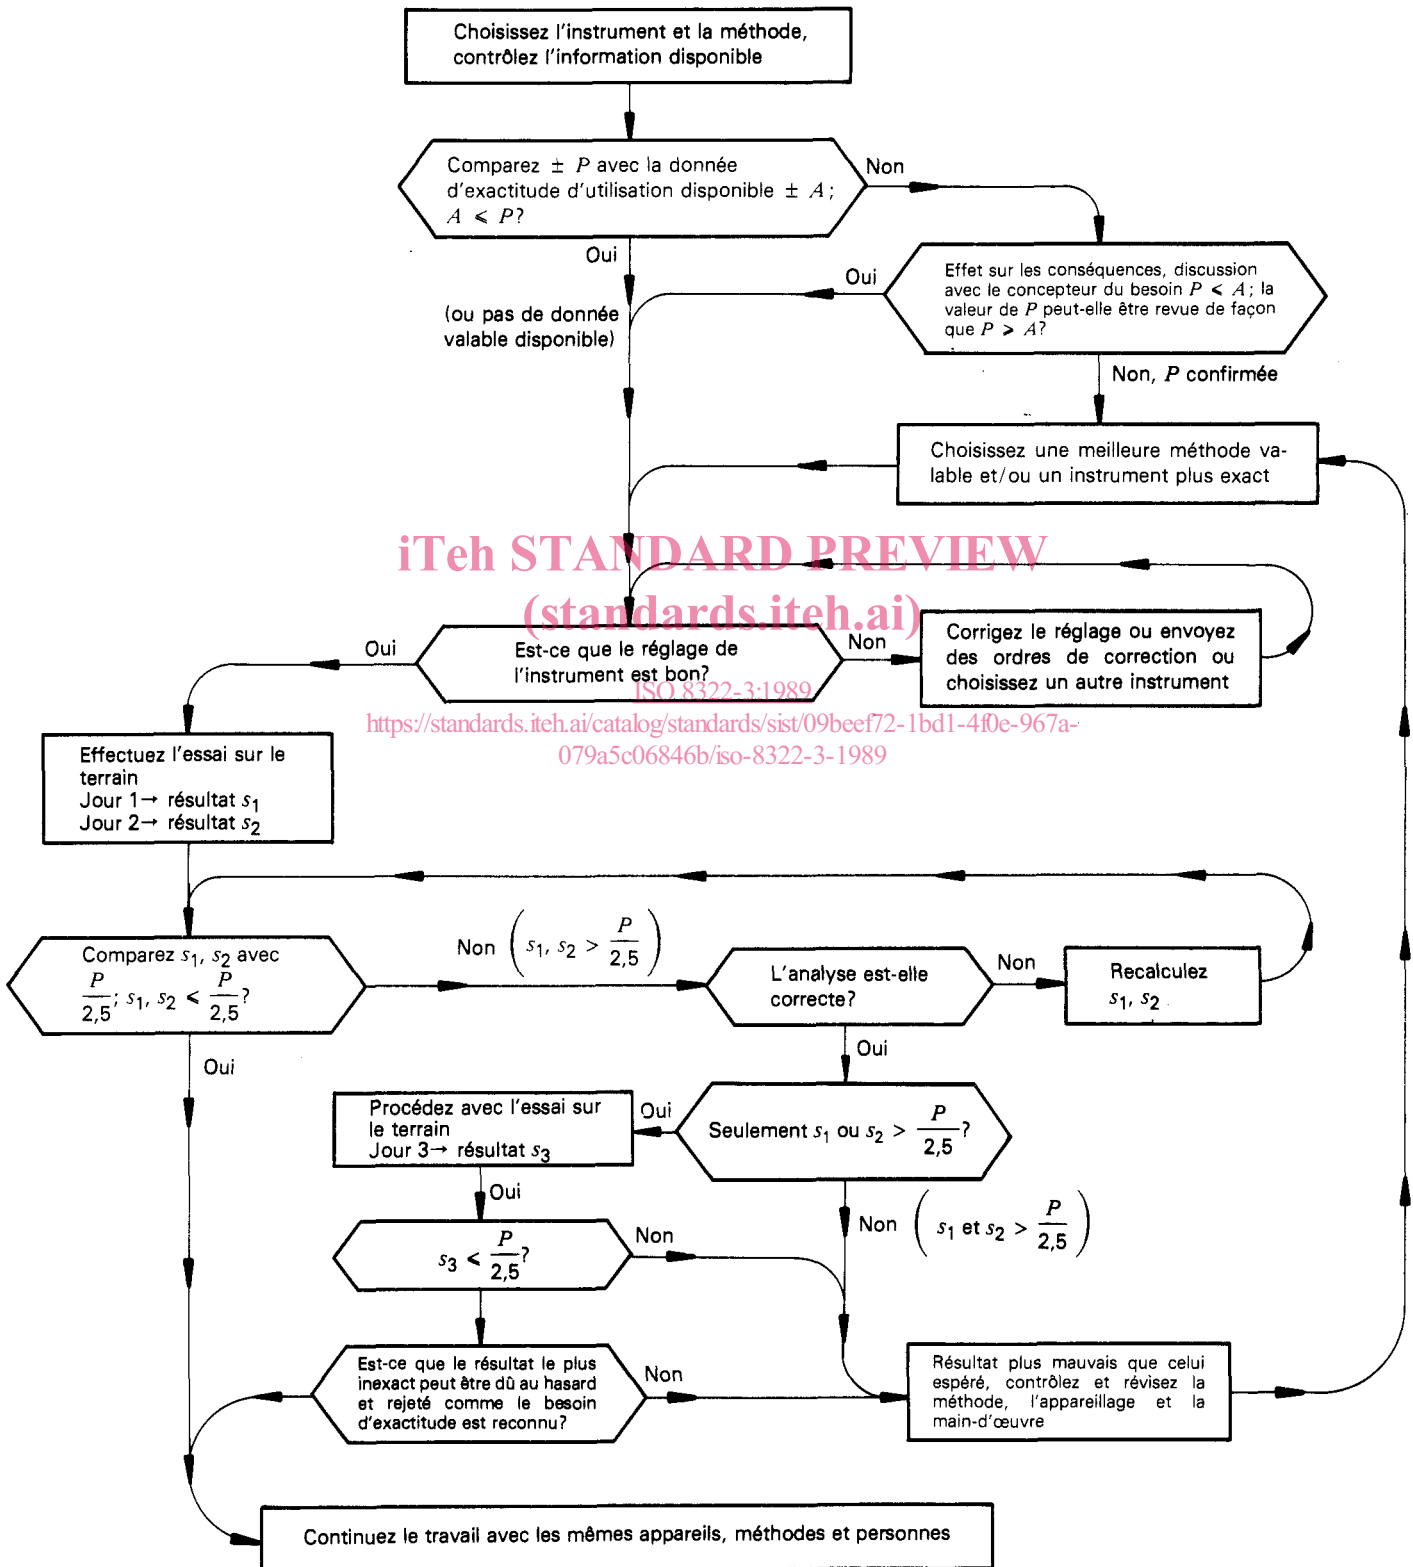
Choisissez l'instrument et la méthode, contrôlez l'information disponible

Comparez $\pm P$ avec la donnée d'exactitude d'utilisation disponible $\pm A$ ; $A \leqslant P$?

Non

Oui

(ou pas de donnée valable disponible)

Oui

Effet sur les conséquences, discussion avec le concepteur du besoin $P \leqslant A$ ; la valeur de $P$ peut-elle être revue de façon que $P > A$?

Non, $P$ confirmée

Choisissez une meilleure méthode valable et/ou un instrument plus exact

iTeh STANDARD PREVIEW
(standards.iteh.ai)

Oui

Est-ce que le réglage de l'instrument est bon?

Non

Corrigez le réglage ou envoyez des ordres de correction ou choisissez un autre instrument

ISO 8322-3:1989
https://standards.iteh.ai/catalog/standards/sist/09beef72-1bd1-4f0e-967a-079a5c06846b/iso-8322-3-1989

Effectuez l'essai sur le terrain
Jour 1→ résultat $s_1$
Jour 2→ résultat $s_2$

Comparez $s_1$, $s_2$ avec $\frac{P}{2,5}$; $s_1$, $s_2 < \frac{P}{2,5}$?

Non $\left(s_1, s_2 > \frac{P}{2,5}\right)$

L'analyse est-elle correcte?

Non

Recalculez $s_1$, $s_2$

Oui

Oui

Procédez avec l'essai sur le terrain
Jour 3→ résultat $s_3$

Oui

Seulement $s_1$ ou $s_2 > \frac{P}{2,5}$?

Oui

$s_3 < \frac{P}{2,5}$?

Non

Non $\left(s_1 \text{ et } s_2 > \frac{P}{2,5}\right)$

Est-ce que le résultat le plus inexact peut être dû au hasard et rejeté comme le besoin d'exactitude est reconnu?

Non

Résultat plus mauvais que celui espéré, contrôlez et révisez la méthode, l'appareillage et la main-d'œuvre

Continuez le travail avec les mêmes appareils, méthodes et personnes